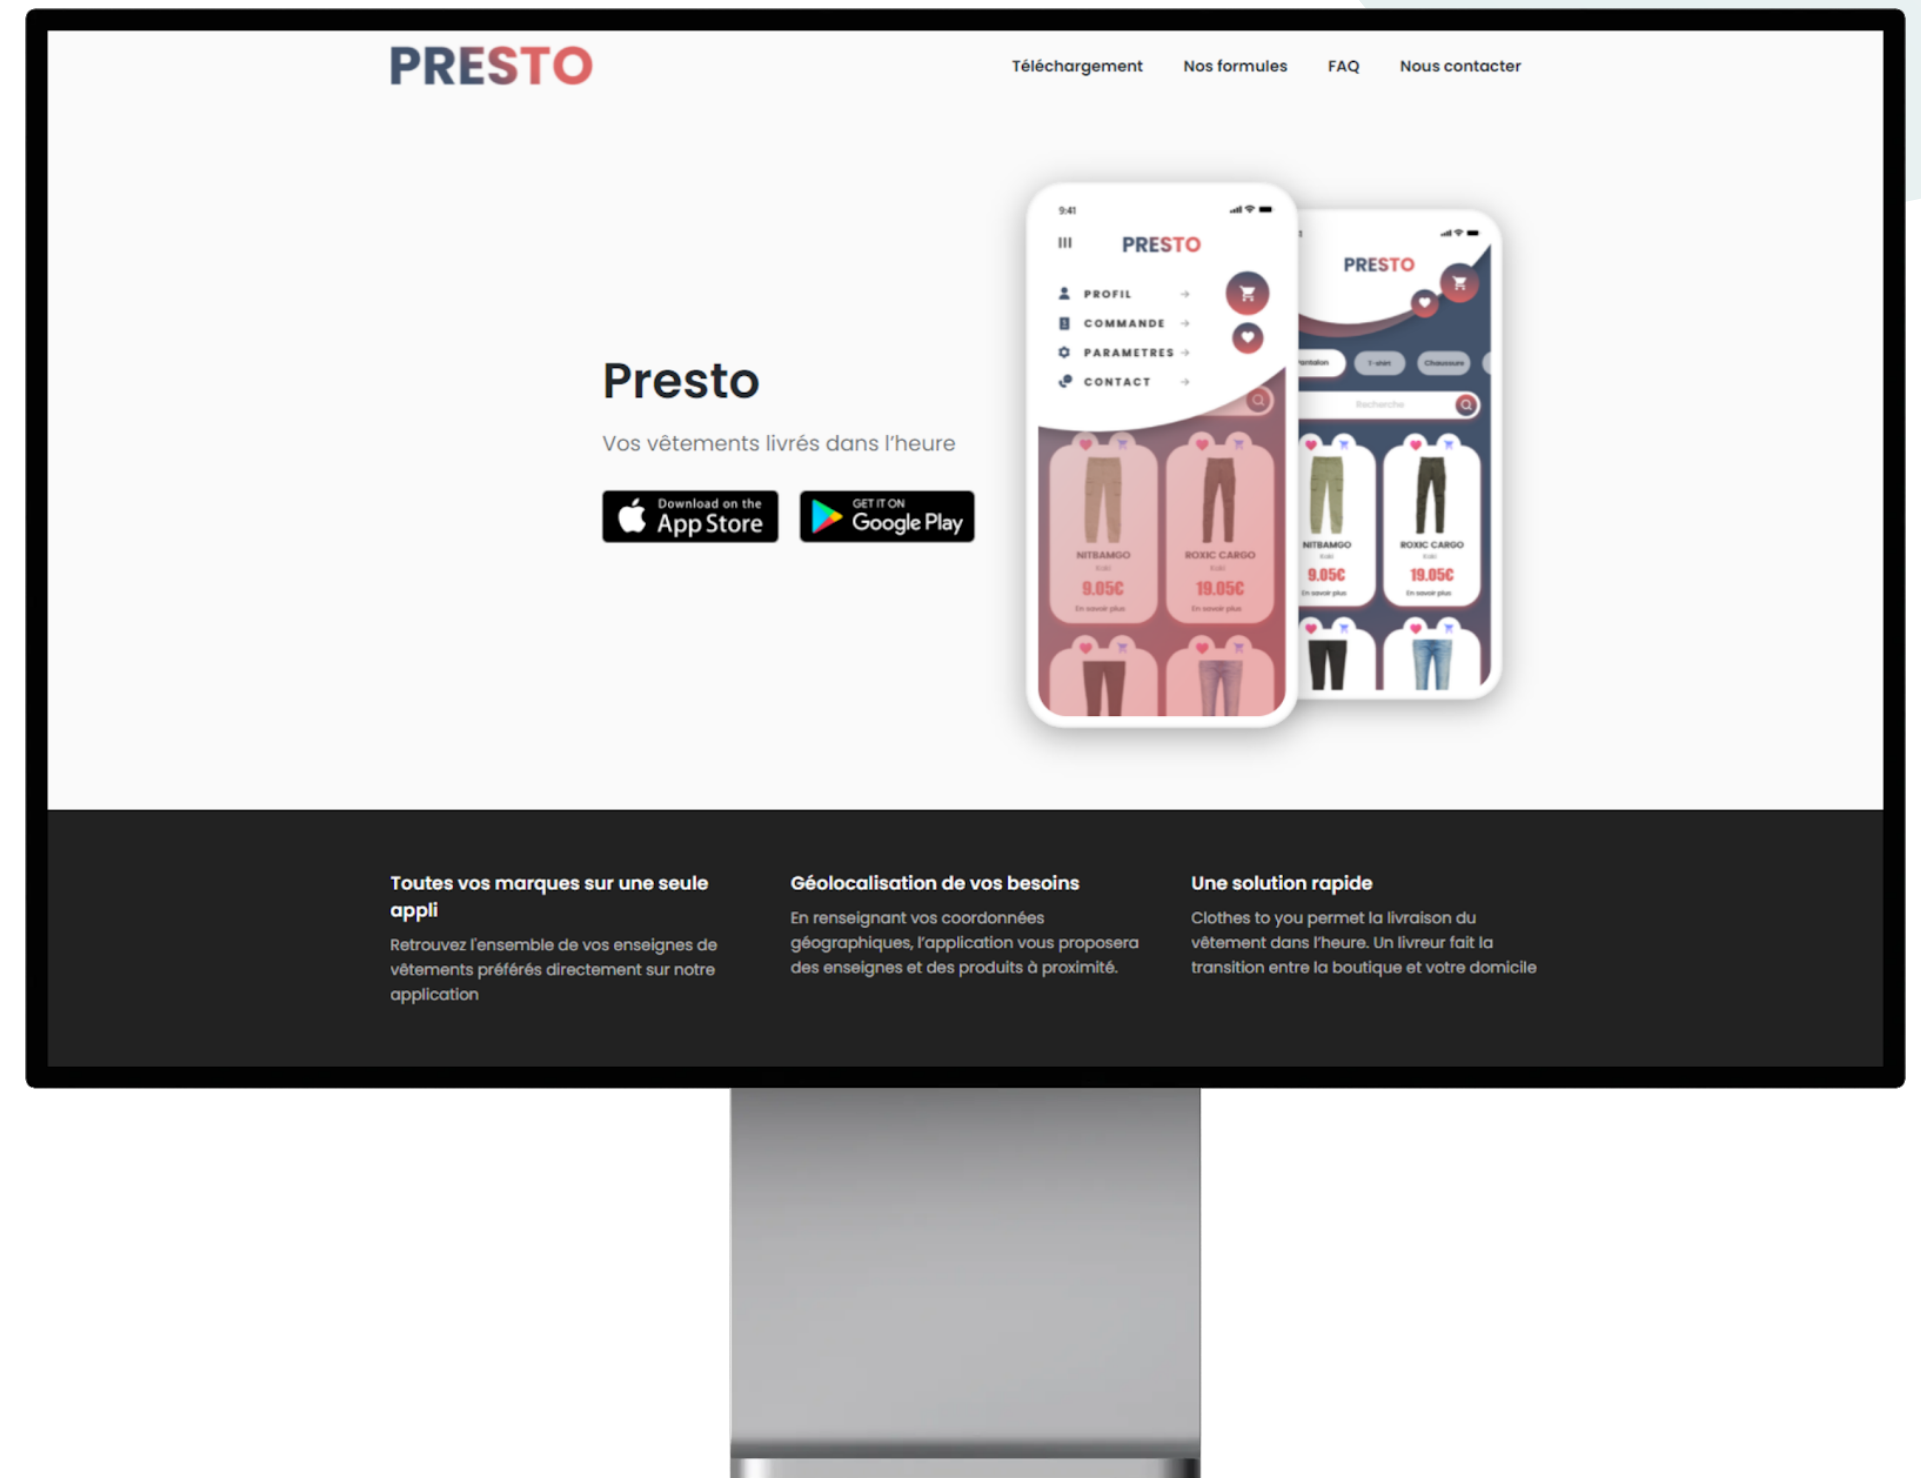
PRESTO

Téléchargement Nos formules FAQ Nous contacter

Presto

Vos vêtements livrés dans l'heure

Download on the App Store

GET IT ON Google Play

9:41

PRESTO

PROFIL

COMMANDE

PARAMETRES

CONTACT

NITBAMGO

9.05€

ROXIC CARGO

19.05€

PRESTO

NITBAMGO

9.05€

ROXIC CARGO

19.05€

Toutes vos marques sur une seule appli

Retrouvez l'ensemble de vos enseignes de vêtements préférés directement sur notre application

Géolocalisation de vos besoins

En renseignant vos coordonnées géographiques, l'application vous proposera des enseignes et des produits à proximité.

Une solution rapide

Clothes to you permet la livraison du vêtement dans l'heure. Un livreur fait la transition entre la boutique et votre domicile